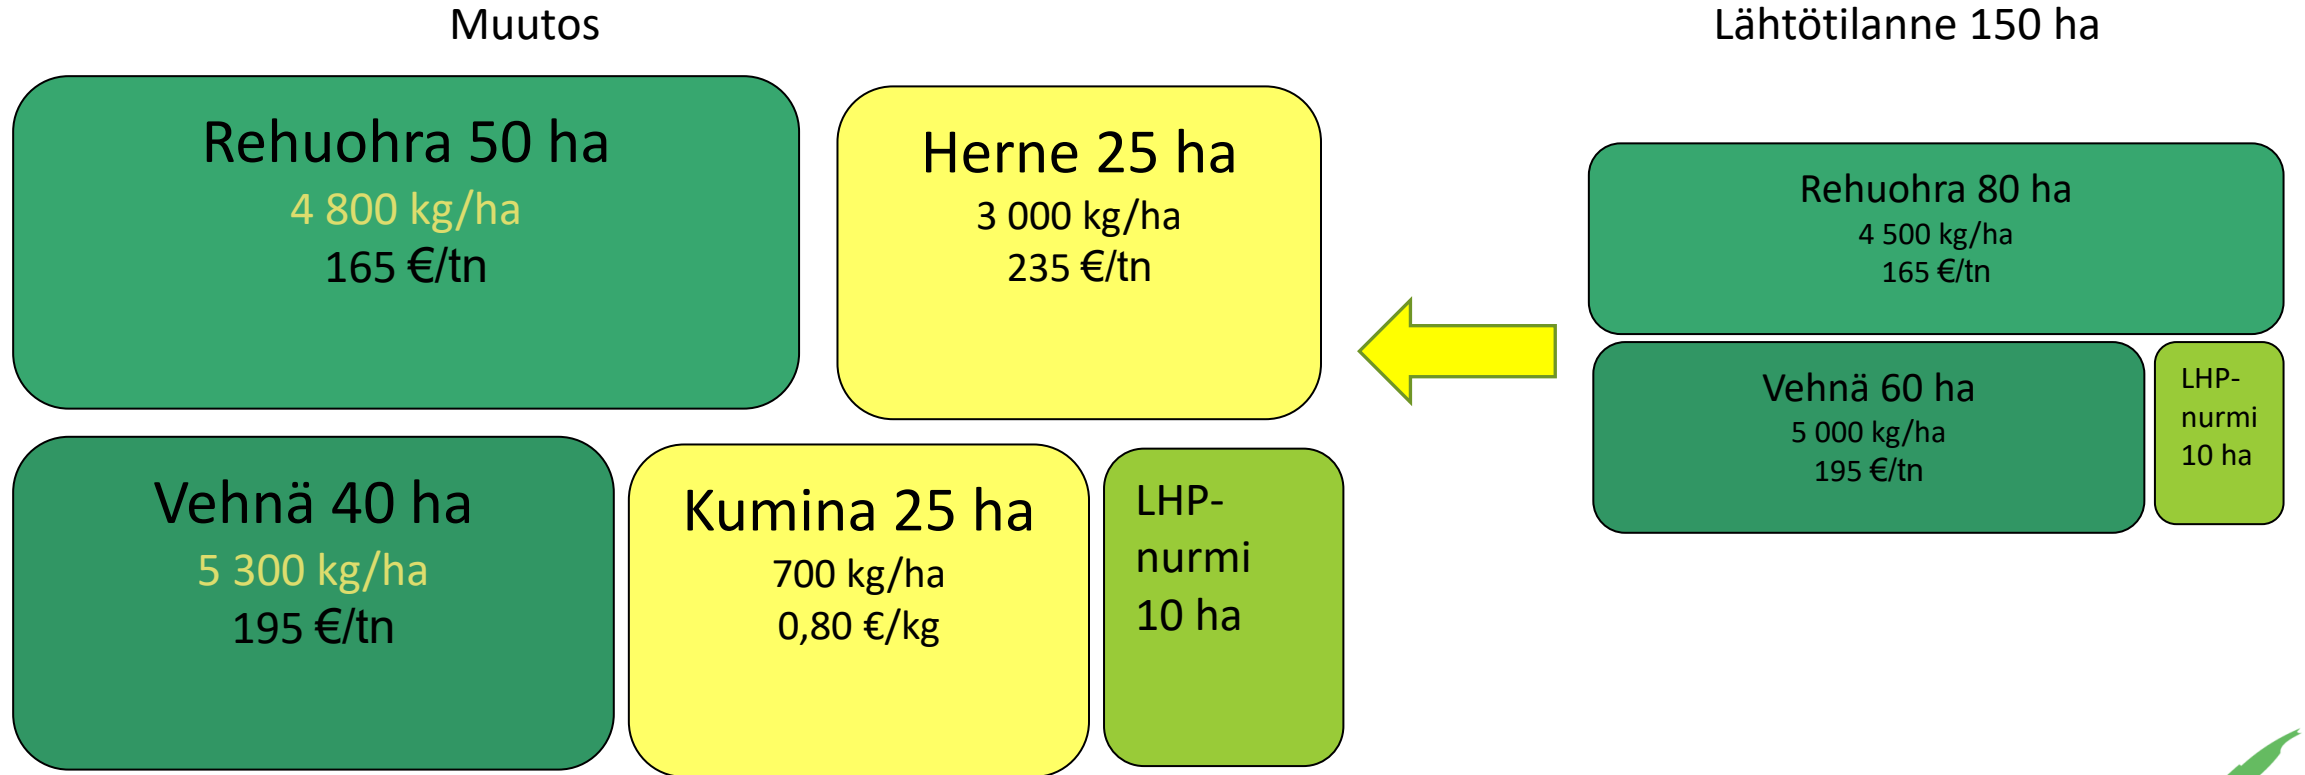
Muutos

Rehuohra 50 ha
4 800 kg/ha
165 €/tn

Herne 25 ha
3 000 kg/ha
235 €/tn

Vehnä 40 ha
5 300 kg/ha
195 €/tn

Kumina 25 ha
700 kg/ha
0,80 €/kg

LHP-nurmi
10 ha

Lähtötilanne 150 ha

Rehuohra 80 ha
4 500 kg/ha
165 €/tn

Vehnä 60 ha
5 000 kg/ha
195 €/tn

LHP-nurmi
10 ha